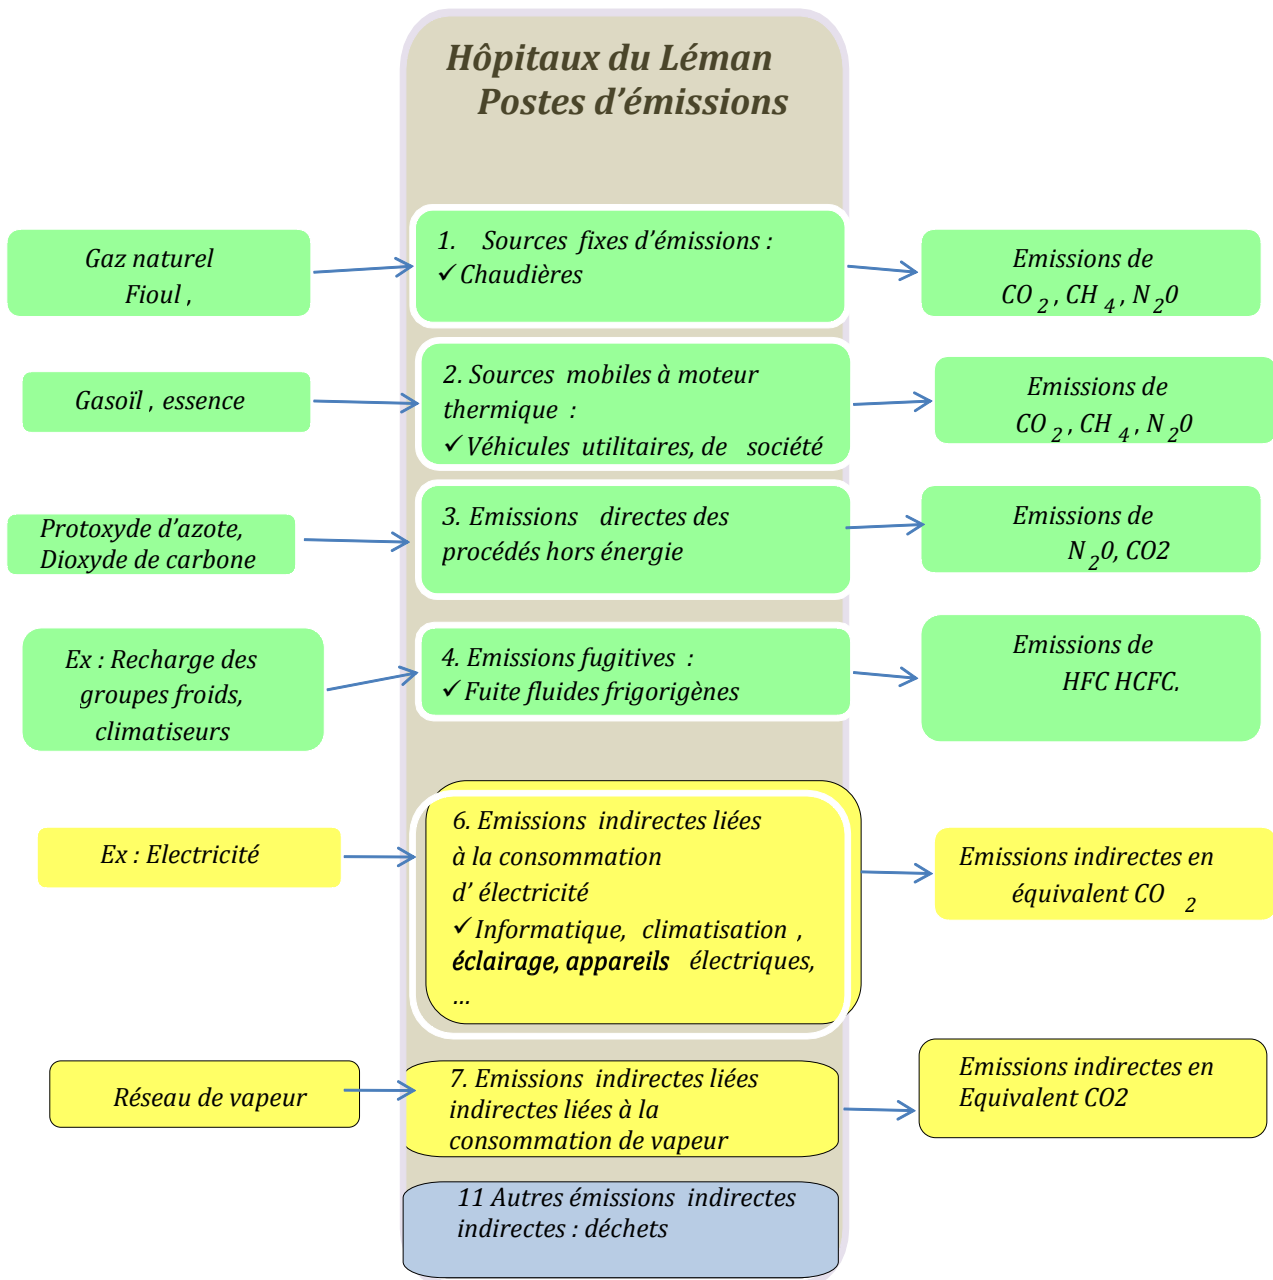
Hôpitaux du Léman
Postes d'émissions

Gaz naturel
Fioul ,

1. Sources fixes d'émissions :
✓Chaudières

Emissions de
$CO_2$, $CH_4$, $N_20$

Gasoïl , essence

2. Sources mobiles à moteur thermique :
✓Véhicules utilitaires, de société

Emissions de
$CO_2$, $CH_4$, $N_20$

Protoxyde d'azote,
Dioxyde de carbone

3. Emissions directes des procédés hors énergie

Emissions de
$N_20$, CO2

Ex : Recharge des groupes froids, climatiseurs

4. Emissions fugitives :
✓Fuite fluides frigorigènes

Emissions de
HFC HCFC.

Ex : Electricité

6. Emissions indirectes liées à la consommation d' électricité
✓Informatique, climatisation , éclairage, appareils électriques, …

Emissions indirectes en équivalent $CO_2$

Réseau de vapeur

7. Emissions indirectes liées indirectes liées à la consommation de vapeur

Emissions indirectes en Equivalent CO2

11 Autres émissions indirectes indirectes : déchets